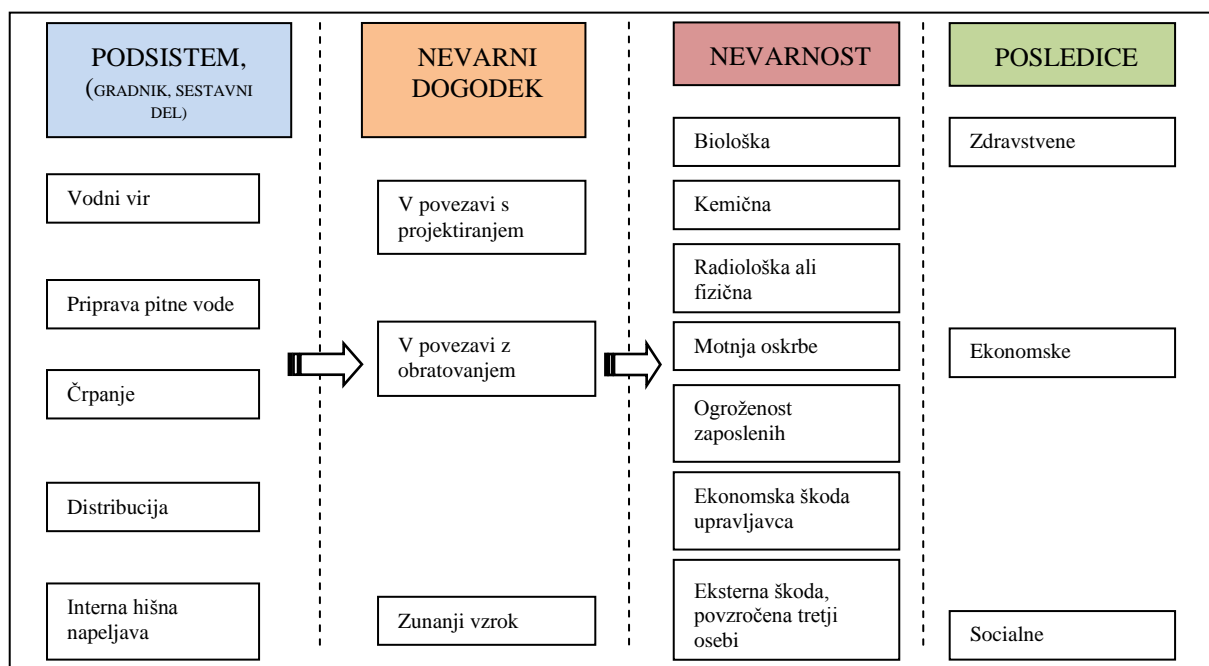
PODSISTEM, (GRADNIK, SESTAVNI DEL)

Vodni vir

Priprava pitne vode

Črpanje

Distribucija

Interna hišna napeljava

NEVARNI DOGODEK

V povezavi s projektiranjem

V povezavi z obratovanjem

Zunanji vzrok

NEVARNOST

Biološka

Kemična

Radiološka ali fizična

Motnja oskrbe

Ogroženost zaposlenih

Ekonomska škoda upravljavca

Eksterna škoda, povzročena tretji osebi

POSLEDICE

Zdravstvene

Ekonomske

Socialne